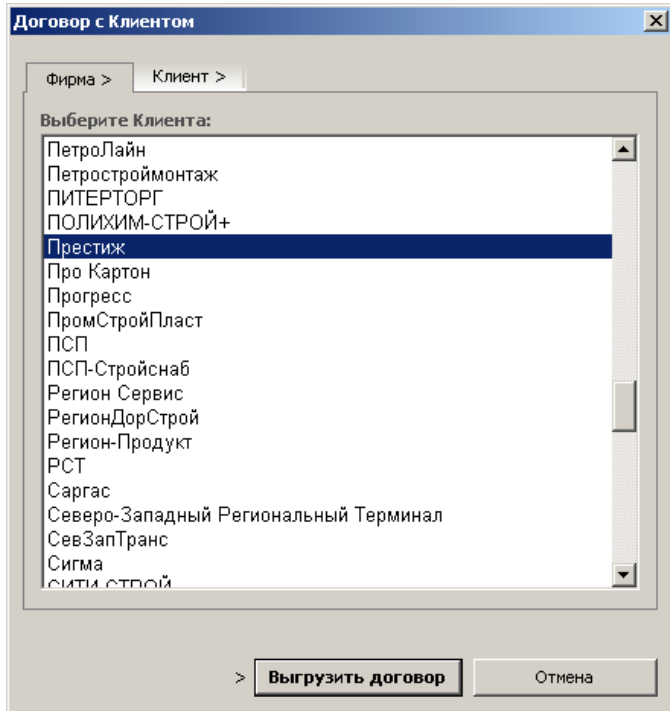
Договор с Клиентом

Фирма >
Клиент >

Выберите Клиента:

ПетроЛайн
Петростроймонтаж
ПИТЕРТОРГ
ПОЛИХИМ-СТРОЙ+
Престиж
Про Картон
Прогресс
ПромСтройПласт
ПСП
ПСП-Стройснаб
Регион Сервис
РегионДорСтрой
Регион-Продукт
РСТ
Саргас
Северо-Западный Региональный Терминал
СевЗапТранс
Сигма
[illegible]

> Выгрузить договор
Отмена